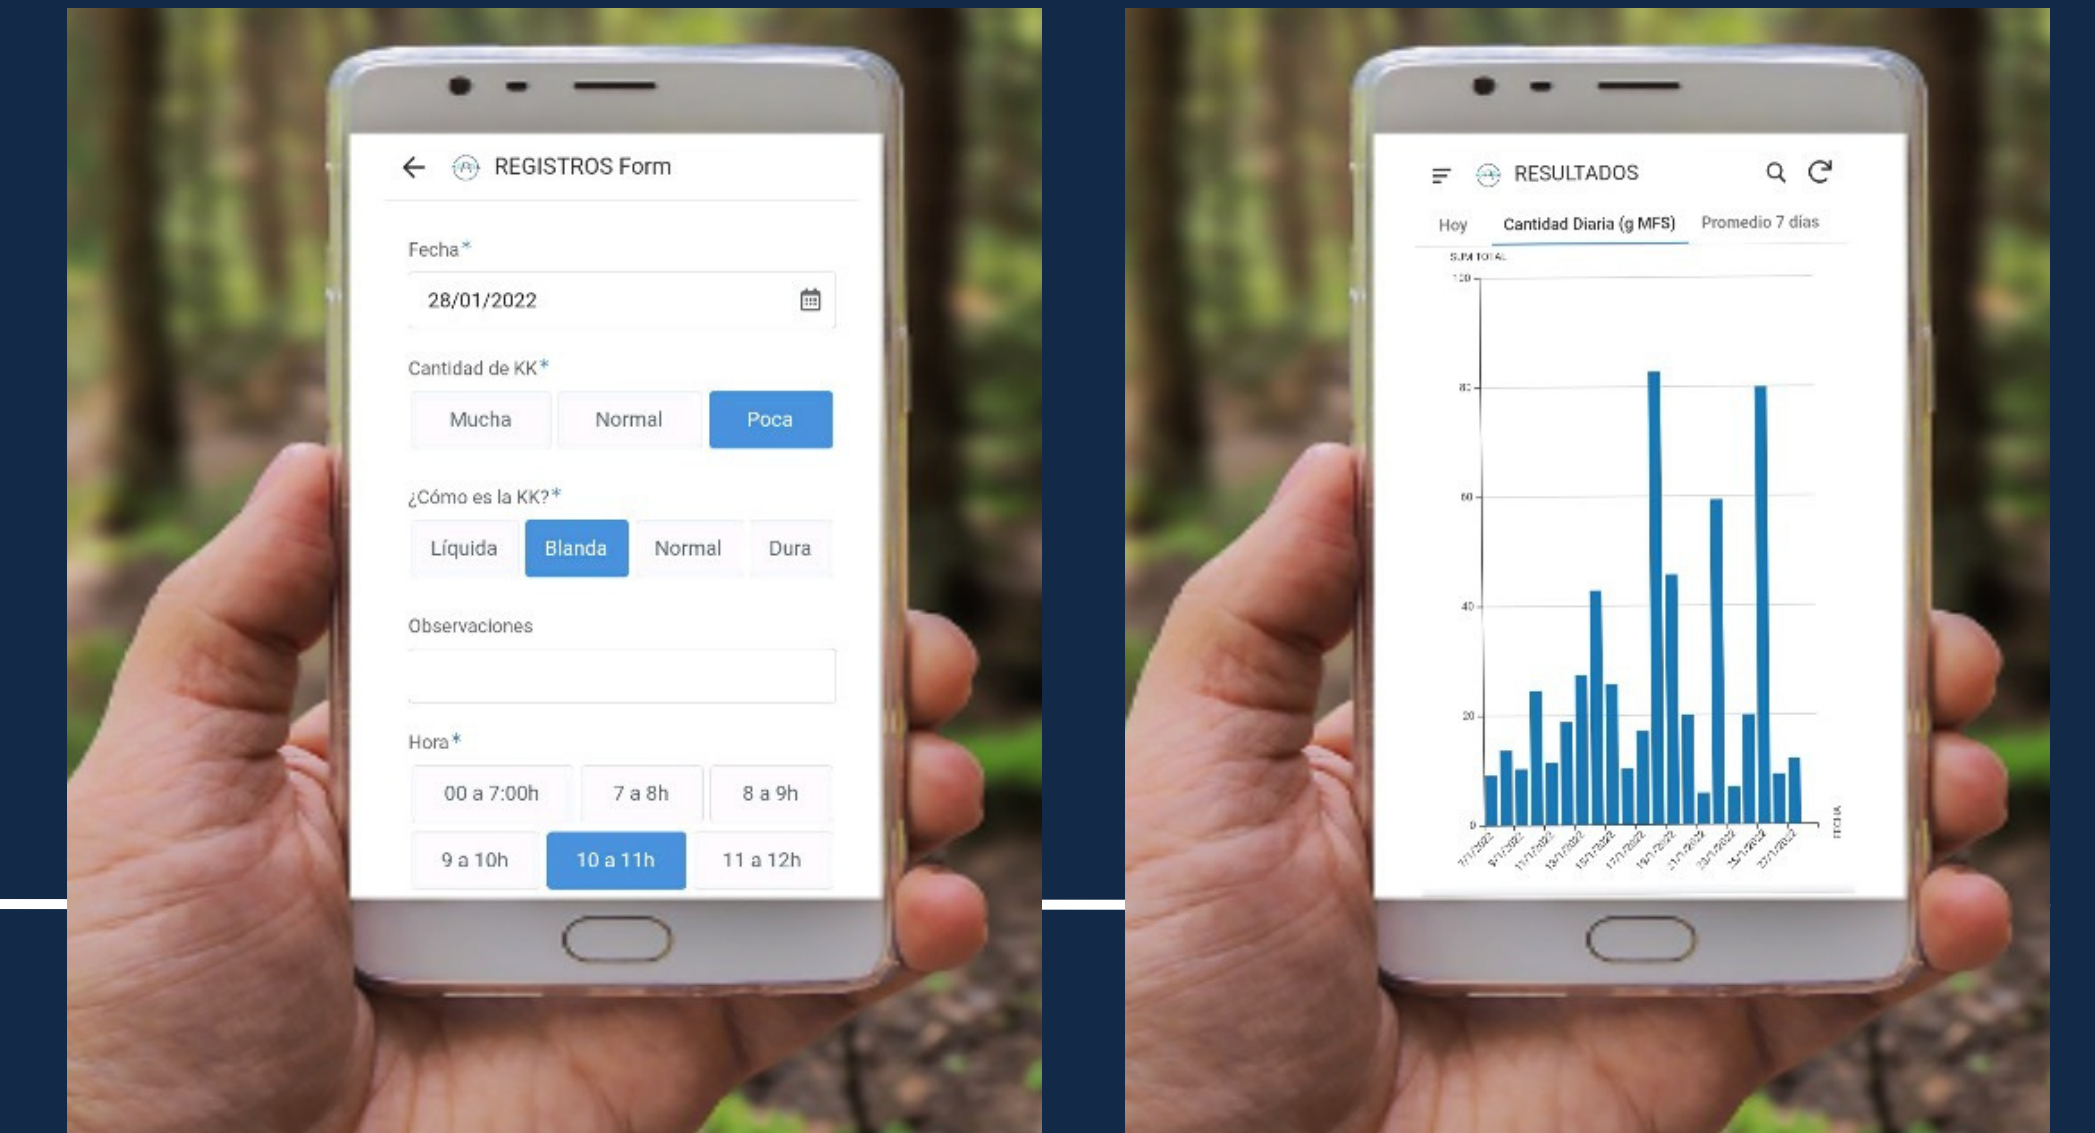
REGISTROS Form

Fecha*

28/01/2022

Cantidad de KK*

Mucha

Normal

Poca

¿Cómo es la KK?*

Líquida

Blanda

Normal

Dura

Observaciones

Hora*

00 a 7:00h

7 a 8h

8 a 9h

9 a 10h

10 a 11h

11 a 12h

RESULTADOS

Hoy

Cantidad Diaria (g MFS)

Promedio 7 días

SUM TOTAL

100

80

60

40

20

0

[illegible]

FECHA